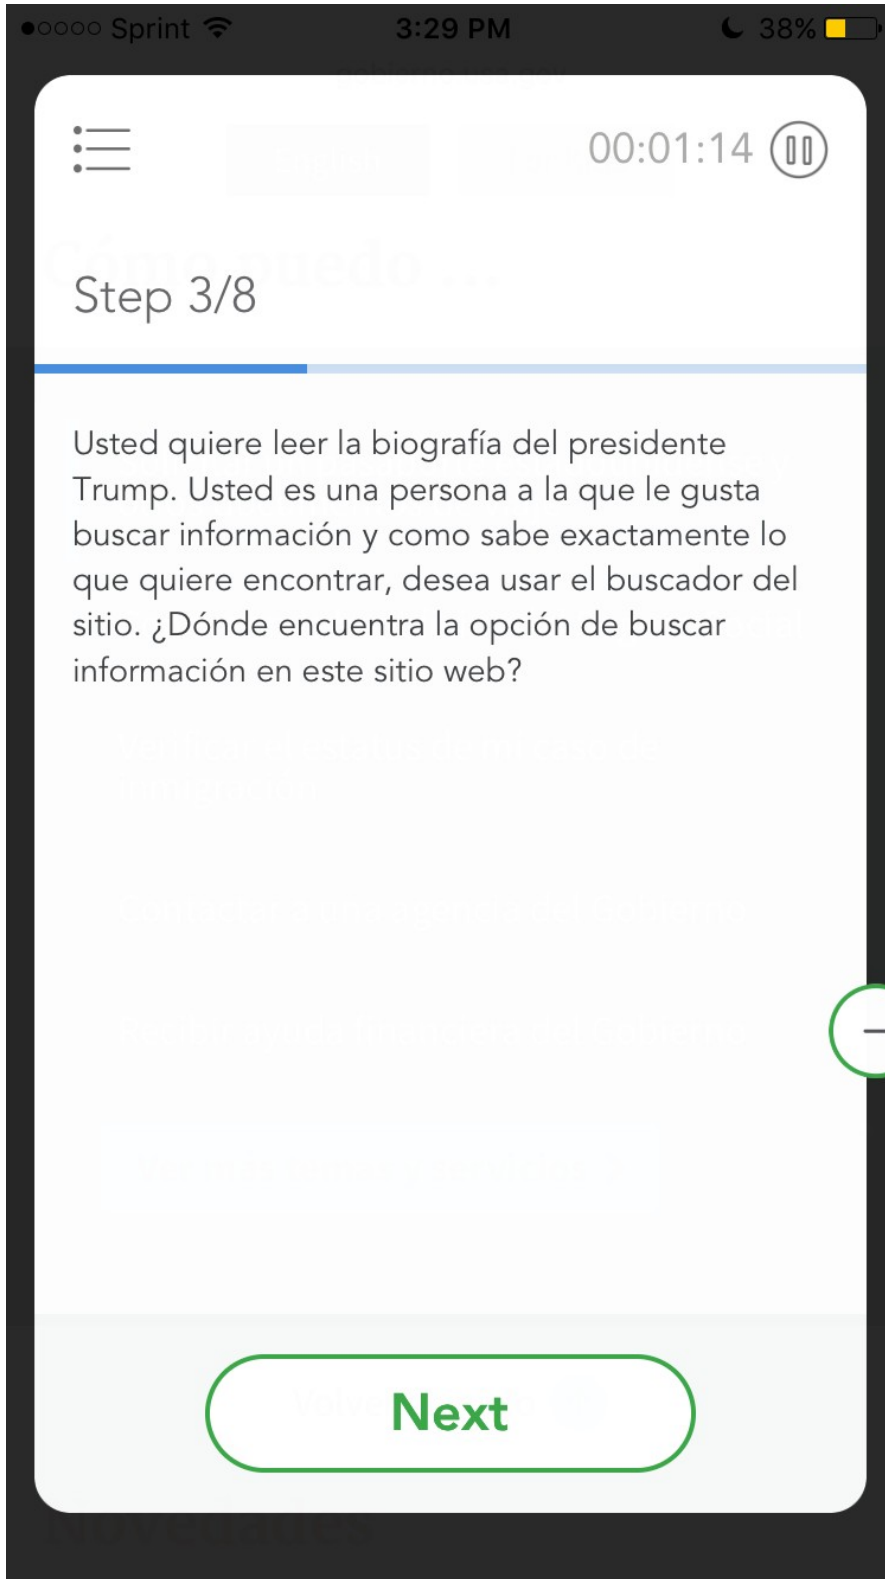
●○○○○ Sprint 3:29 PM 38%

00:01:14

Step 3/8

Usted quiere leer la biografía del presidente Trump. Usted es una persona a la que le gusta buscar información y como sabe exactamente lo que quiere encontrar, desea usar el buscador del sitio. ¿Dónde encuentra la opción de buscar información en este sitio web?

Next